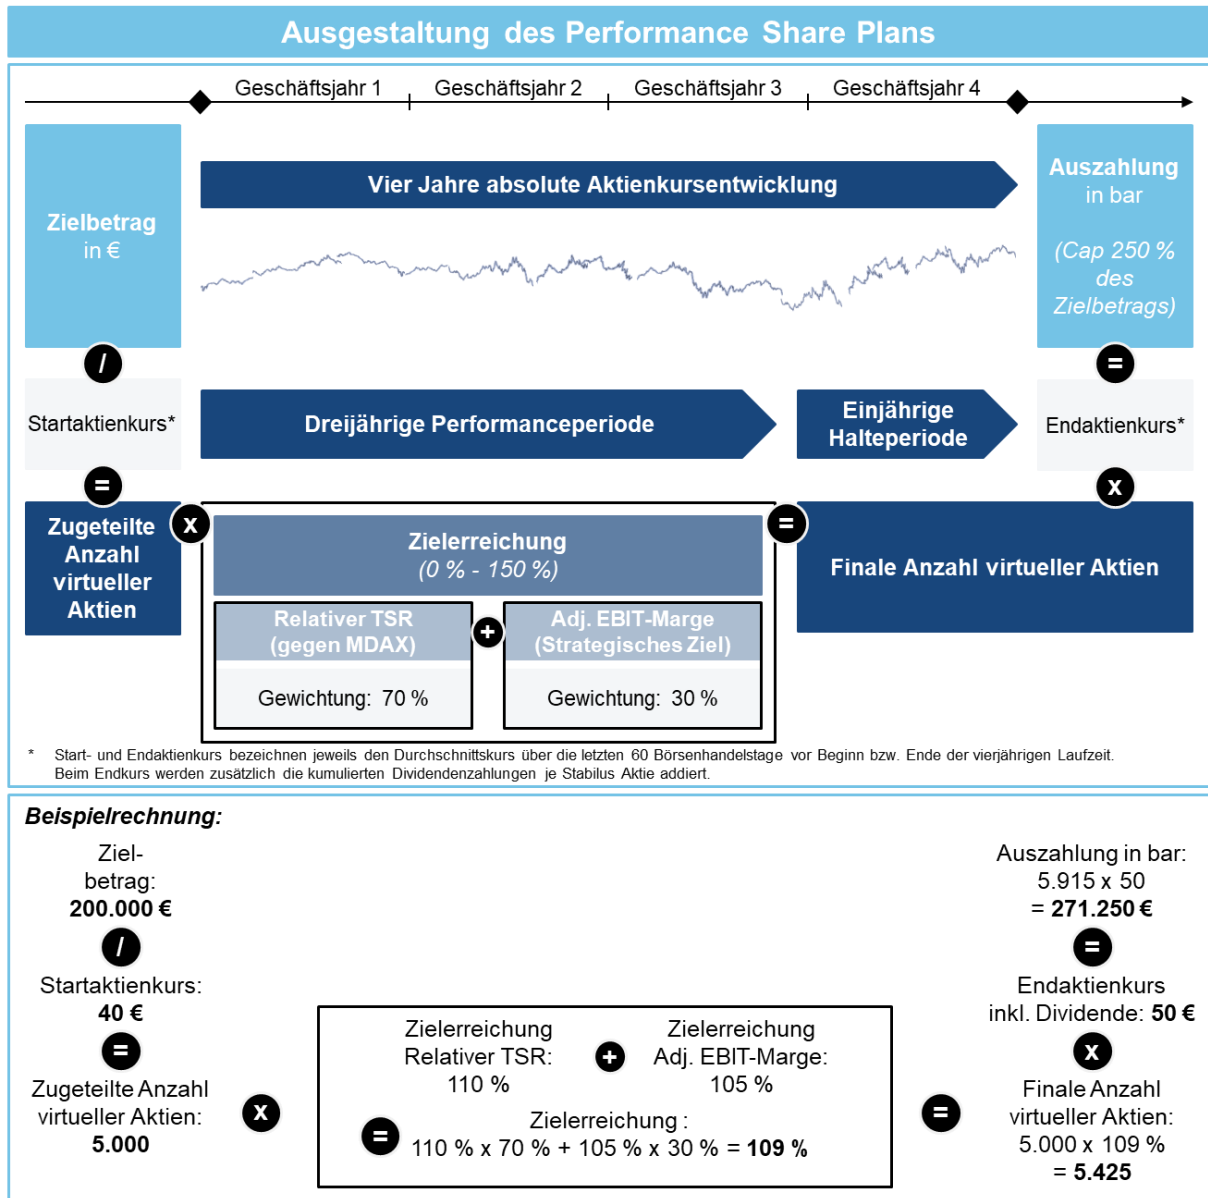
Ausgestaltung des Performance Share Plans

Geschäftsjahr 1 | Geschäftsjahr 2 | Geschäftsjahr 3 | Geschäftsjahr 4

Zielbetrag in €

Vier Jahre absolute Aktienkursentwicklung

Auszahlung in bar (Cap 250 % des Zielbetrags)

/

=

Startaktienkurs*

Dreijährige Performanceperiode

Einjährige Halteperiode

Endaktienkurs*

=

x

Zugeteilte Anzahl virtueller Aktien

x

Zielerreichung (0 % - 150 %)

=

Finale Anzahl virtueller Aktien

Relativer TSR (gegen MDAX)

Gewichtung: 70 %

+

Adj. EBIT-Marge (Strategisches Ziel)

Gewichtung: 30 %

* Start- und Endaktienkurs bezeichnen jeweils den Durchschnittskurs über die letzten 60 Börsenhandelstage vor Beginn bzw. Ende der vierjährigen Laufzeit. Beim Endkurs werden zusätzlich die kumulierten Dividendenzahlungen je Stabilus Aktie addiert.

Beispielrechnung:

Zielbetrag: 200.000 €

/

Startaktienkurs: 40 €

=

Zugeteilte Anzahl virtueller Aktien: 5.000

x

Zielerreichung Relativer TSR: 110 %

+

Zielerreichung Adj. EBIT-Marge: 105 %

=

Zielerreichung : 110 % x 70 % + 105 % x 30 % = 109 %

=

Auszahlung in bar: 5.915 x 50 = 271.250 €

=

Endaktienkurs inkl. Dividende: 50 €

x

Finale Anzahl virtueller Aktien: 5.000 x 109 % = 5.425